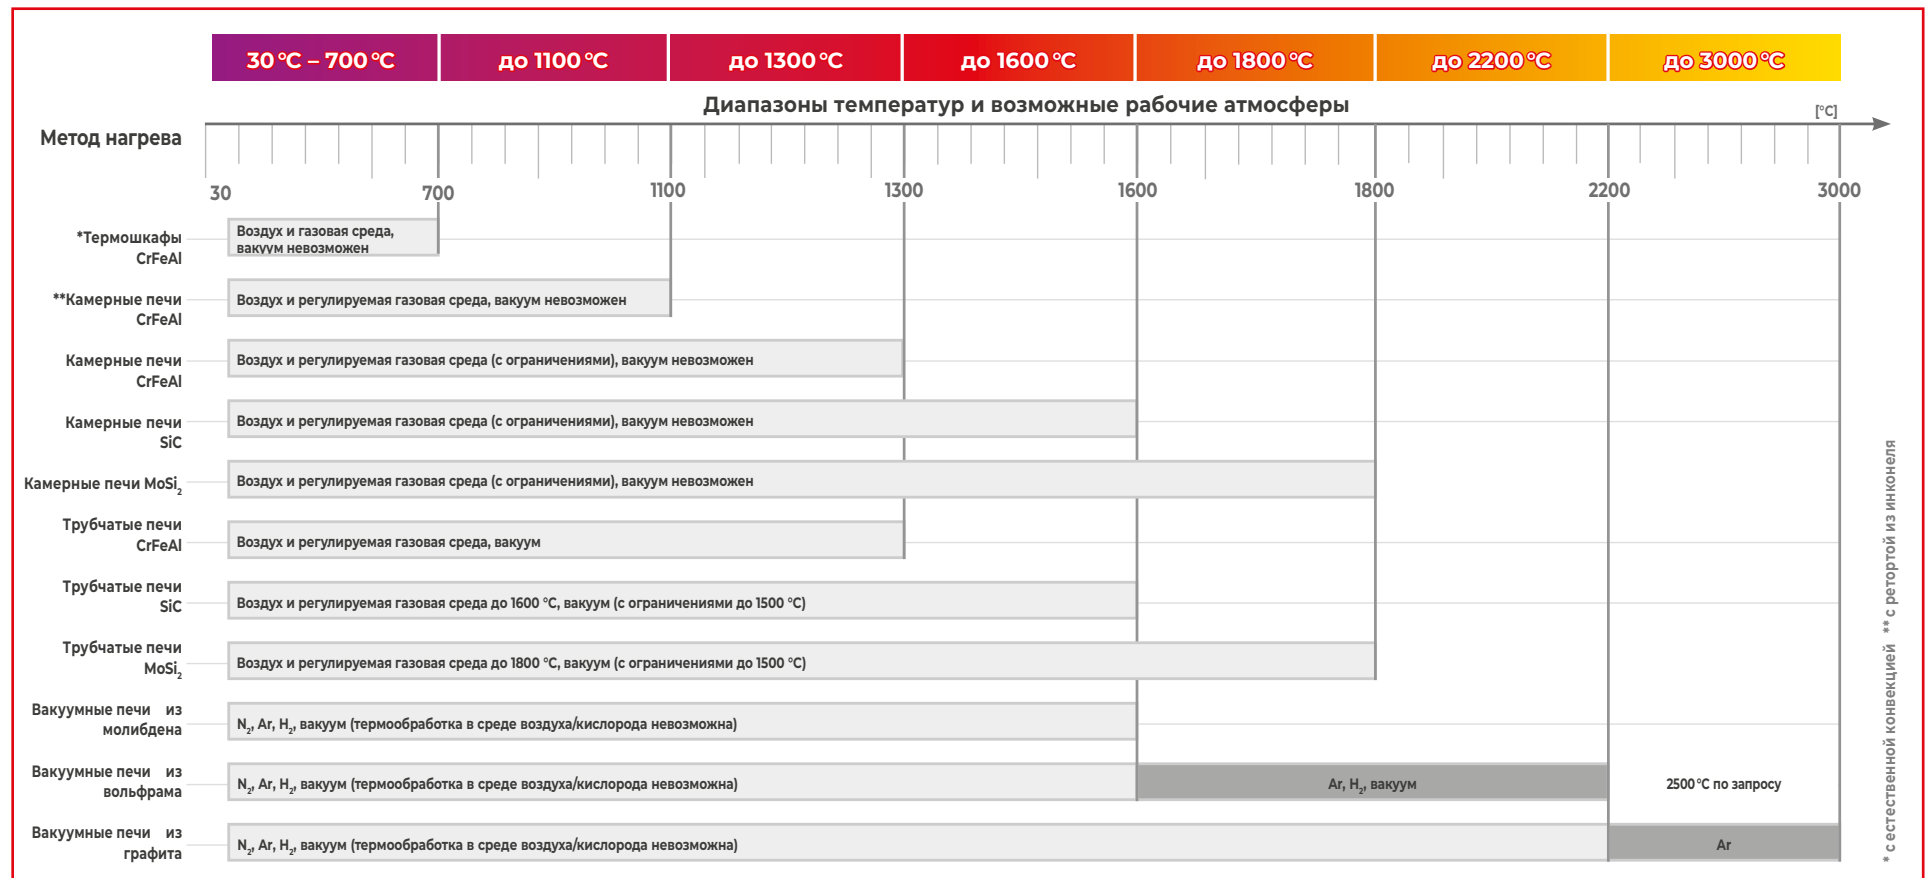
| 30 °C – 700 °C | до 1100 °C | до 1300 °C | до 1600 °C | до 1800 °C | до 2200 °C | до 3000 °C |
|---|---|---|---|---|---|---|

Диапазоны температур и возможные рабочие атмосферы

Метод нагрева

[°C]

30 700 1100 1300 1600 1800 2200 3000

| Метод нагрева | Атмосфера |
|---|---|
| *Термошкафы CrFeAl | Воздух и газовая среда, вакуум невозможен |
| **Камерные печи CrFeAl | Воздух и регулируемая газовая среда, вакуум невозможен |
| Камерные печи CrFeAl | Воздух и регулируемая газовая среда (с ограничениями), вакуум невозможен |
| Камерные печи SiC | Воздух и регулируемая газовая среда (с ограничениями), вакуум невозможен |
| Камерные печи $MoSi_2$ | Воздух и регулируемая газовая среда (с ограничениями), вакуум невозможен |
| Трубчатые печи CrFeAl | Воздух и регулируемая газовая среда, вакуум |
| Трубчатые печи SiC | Воздух и регулируемая газовая среда до 1600 °C, вакуум (с ограничениями до 1500 °C) |
| Трубчатые печи $MoSi_2$ | Воздух и регулируемая газовая среда до 1800 °C, вакуум (с ограничениями до 1500 °C) |
| Вакуумные печи из молибдена | $N_2$, Ar, $H_2$, вакуум (термообработка в среде воздуха/кислорода невозможна) |
| Вакуумные печи из вольфрама | $N_2$, Ar, $H_2$, вакуум (термообработка в среде воздуха/кислорода невозможна); Ar, $H_2$, вакуум; 2500 °C по запросу |
| Вакуумные печи из графита | $N_2$, Ar, $H_2$, вакуум (термообработка в среде воздуха/кислорода невозможна); Ar |

* с естественной конвекцией ** с ретортой из инконеля